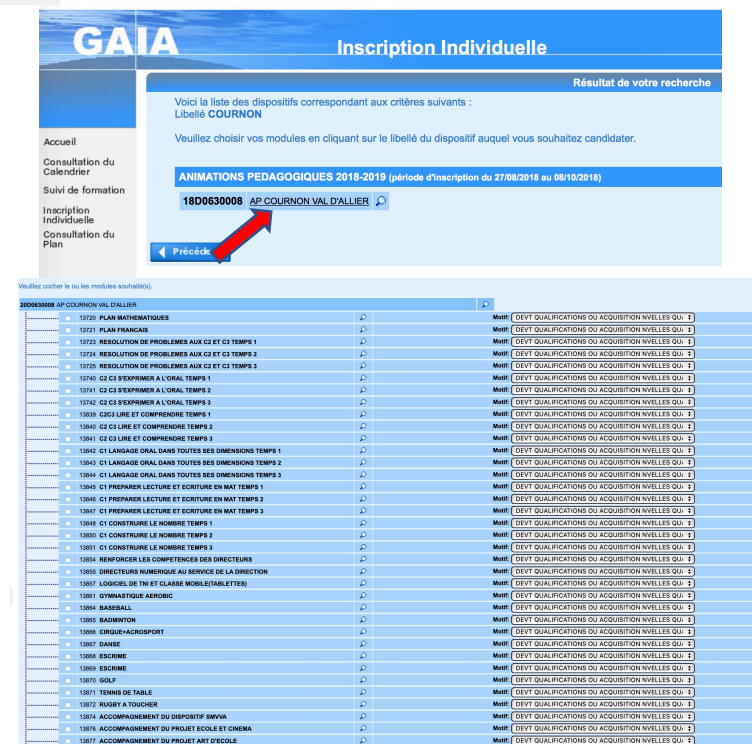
GAIA

Inscription Individuelle

Résultat de votre recherche

Voici la liste des dispositifs correspondant aux critères suivants :
Libellé COURNON

Veuillez choisir vos modules en cliquant sur le libellé du dispositif auquel vous souhaitez candidater.

Accueil

Consultation du Calendrier

Suivi de formation

Inscription Individuelle

Consultation du Plan

ANIMATIONS PEDAGOGIQUES 2018-2019 (période d'inscription du 27/08/2018 au 08/10/2018)

18D0630008 AP COURNON VAL D'ALLIER

Précéd

Veuillez cocher le ou les modules souhaité(s).

20D0630008 AP COURNON VAL D'ALLIER

| | | |
|---|---|---|
| 13720 PLAN MATHEMATIQUES | Motif: | DEVT QUALIFICATIONS OU ACQUISITION NVELLES QUA |
| 13721 PLAN FRANCAIS | Motif: | DEVT QUALIFICATIONS OU ACQUISITION NVELLES QUA |
| 13723 RESOLUTION DE PROBLEMES AUX C2 ET C3 TEMPS 1 | Motif: | DEVT QUALIFICATIONS OU ACQUISITION NVELLES QUA |
| 13724 RESOLUTION DE PROBLEMES AUX C2 ET C3 TEMPS 2 | Motif: | DEVT QUALIFICATIONS OU ACQUISITION NVELLES QUA |
| 13725 RESOLUTION DE PROBLEMES AUX C2 ET C3 TEMPS 3 | Motif: | DEVT QUALIFICATIONS OU ACQUISITION NVELLES QUA |
| 13740 C2 C3 S'EXPRIMER A L'ORAL TEMPS 1 | Motif: | DEVT QUALIFICATIONS OU ACQUISITION NVELLES QUA |
| 13741 C2 C3 S'EXPRIMER A L'ORAL TEMPS 2 | Motif: | DEVT QUALIFICATIONS OU ACQUISITION NVELLES QUA |
| 13742 C2 C3 S'EXPRIMER A L'ORAL TEMPS 3 | Motif: | DEVT QUALIFICATIONS OU ACQUISITION NVELLES QUA |
| 13839 C2C3 LIRE ET COMPRENDRE TEMPS 1 | Motif: | DEVT QUALIFICATIONS OU ACQUISITION NVELLES QUA |
| 13840 C2 C3 LIRE ET COMPRENDRE TEMPS 2 | Motif: | DEVT QUALIFICATIONS OU ACQUISITION NVELLES QUA |
| 13841 C2 C3 LIRE ET COMPRENDRE TEMPS 3 | Motif: | DEVT QUALIFICATIONS OU ACQUISITION NVELLES QUA |
| 13842 C1 LANGAGE ORAL DANS TOUTES SES DIMENSIONS TEMPS 1 | Motif: | DEVT QUALIFICATIONS OU ACQUISITION NVELLES QUA |
| 13843 C1 LANGAGE ORAL DANS TOUTES SES DIMENSIONS TEMPS 2 | Motif: | DEVT QUALIFICATIONS OU ACQUISITION NVELLES QUA |
| 13844 C1 LANGAGE ORAL DANS TOUTES SES DIMENSIONS TEMPS 3 | Motif: | DEVT QUALIFICATIONS OU ACQUISITION NVELLES QUA |
| 13845 C1 PREPARER LECTURE ET ECRITURE EN MAT TEMPS 1 | Motif: | DEVT QUALIFICATIONS OU ACQUISITION NVELLES QUA |
| 13846 C1 PREPARER LECTURE ET ECRITURE EN MAT TEMPS 2 | Motif: | DEVT QUALIFICATIONS OU ACQUISITION NVELLES QUA |
| 13847 C1 PREPARER LECTURE ET ECRITURE EN MAT TEMPS 3 | Motif: | DEVT QUALIFICATIONS OU ACQUISITION NVELLES QUA |
| 13848 C1 CONSTRUIRE LE NOMBRE TEMPS 1 | Motif: | DEVT QUALIFICATIONS OU ACQUISITION NVELLES QUA |
| 13850 C1 CONSTRUIRE LE NOMBRE TEMPS 2 | Motif: | DEVT QUALIFICATIONS OU ACQUISITION NVELLES QUA |
| 13851 C1 CONSTRUIRE LE NOMBRE TEMPS 3 | Motif: | DEVT QUALIFICATIONS OU ACQUISITION NVELLES QUA |
| 13854 RENFORCER LES COMPETENCES DES DIRECTEURS | Motif: | DEVT QUALIFICATIONS OU ACQUISITION NVELLES QUA |
| 13855 DIRECTEURS NUMERIQUE AU SERVICE DE LA DIRECTION | Motif: | DEVT QUALIFICATIONS OU ACQUISITION NVELLES QUA |
| 13857 LOGICIEL DE TNI ET CLASSE MOBILE(TABLETTES) | Motif: | DEVT QUALIFICATIONS OU ACQUISITION NVELLES QUA |
| 13861 GYMNASTIQUE AEROBIC | Motif: | DEVT QUALIFICATIONS OU ACQUISITION NVELLES QUA |
| 13864 BASEBALL | Motif: | DEVT QUALIFICATIONS OU ACQUISITION NVELLES QUA |
| 13865 BADMINTON | Motif: | DEVT QUALIFICATIONS OU ACQUISITION NVELLES QUA |
| 13866 CIRQUE+ACROSPORT | Motif: | DEVT QUALIFICATIONS OU ACQUISITION NVELLES QUA |
| 13867 DANSE | Motif: | DEVT QUALIFICATIONS OU ACQUISITION NVELLES QUA |
| 13868 ESCRIME | Motif: | DEVT QUALIFICATIONS OU ACQUISITION NVELLES QUA |
| 13869 ESCRIME | Motif: | DEVT QUALIFICATIONS OU ACQUISITION NVELLES QUA |
| 13870 GOLF | Motif: | DEVT QUALIFICATIONS OU ACQUISITION NVELLES QUA |
| 13871 TENNIS DE TABLE | Motif: | DEVT QUALIFICATIONS OU ACQUISITION NVELLES QUA |
| 13872 RUGBY A TOUCHER | Motif: | DEVT QUALIFICATIONS OU ACQUISITION NVELLES QUA |
| 13874 ACCOMPAGNEMENT DU DISPOSITIF SMVVA | Motif: | DEVT QUALIFICATIONS OU ACQUISITION NVELLES QUA |
| 13876 ACCOMPAGNEMENT DU PROJET ECOLE ET CINEMA | Motif: | DEVT QUALIFICATIONS OU ACQUISITION NVELLES QUA |
| 13877 ACCOMPAGNEMENT DU PROJET ART D'ECOLE | Motif: | DEVT QUALIFICATIONS OU ACQUISITION NVELLES QUA |